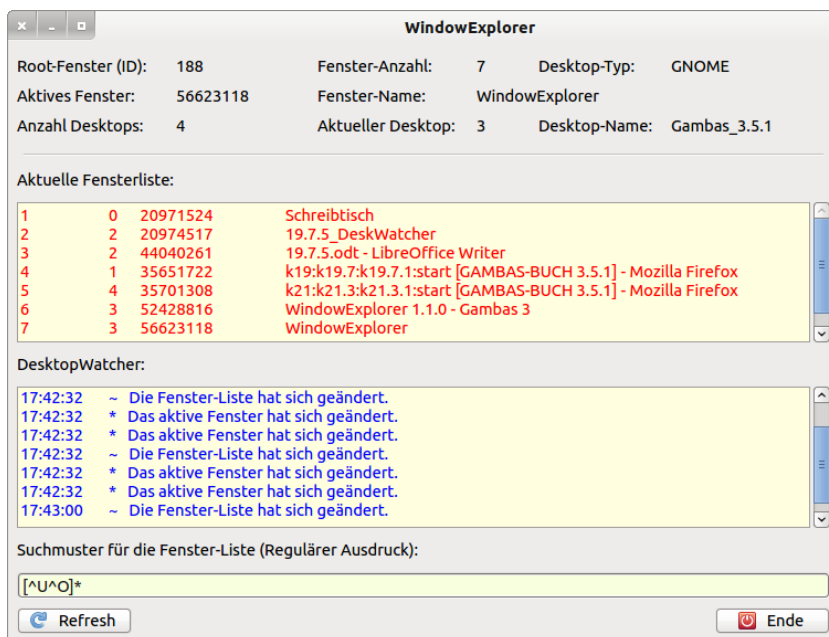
WindowExplorer

Root-Fenster (ID): 188 Fenster-Anzahl: 7 Desktop-Typ: GNOME
Aktives Fenster: 56623118 Fenster-Name: WindowExplorer
Anzahl Desktops: 4 Aktueller Desktop: 3 Desktop-Name: Gambas_3.5.1

Aktuelle Fensterliste:

| | | | |
|---|---|---|---|
| 1 | 0 | 20971524 | Schreibtisch |
| 2 | 2 | 20974517 | 19.7.5_DeskWatcher |
| 3 | 2 | 44040261 | 19.7.5.odt - LibreOffice Writer |
| 4 | 1 | 35651722 | k19:k19.7:k19.7.1:start [GAMBAS-BUCH 3.5.1] - Mozilla Firefox |
| 5 | 4 | 35701308 | k21:k21.3:k21.3.1:start [GAMBAS-BUCH 3.5.1] - Mozilla Firefox |
| 6 | 3 | 52428816 | WindowExplorer 1.1.0 - Gambas 3 |
| 7 | 3 | 56623118 | WindowExplorer |

DesktopWatcher:

17:42:32 ~ Die Fenster-Liste hat sich geändert.
17:42:32 * Das aktive Fenster hat sich geändert.
17:42:32 * Das aktive Fenster hat sich geändert.
17:42:32 ~ Die Fenster-Liste hat sich geändert.
17:42:32 * Das aktive Fenster hat sich geändert.
17:42:32 * Das aktive Fenster hat sich geändert.
17:43:00 ~ Die Fenster-Liste hat sich geändert.

Suchmuster für die Fenster-Liste (Regulärer Ausdruck):

[^U^O]*

Refresh
Ende